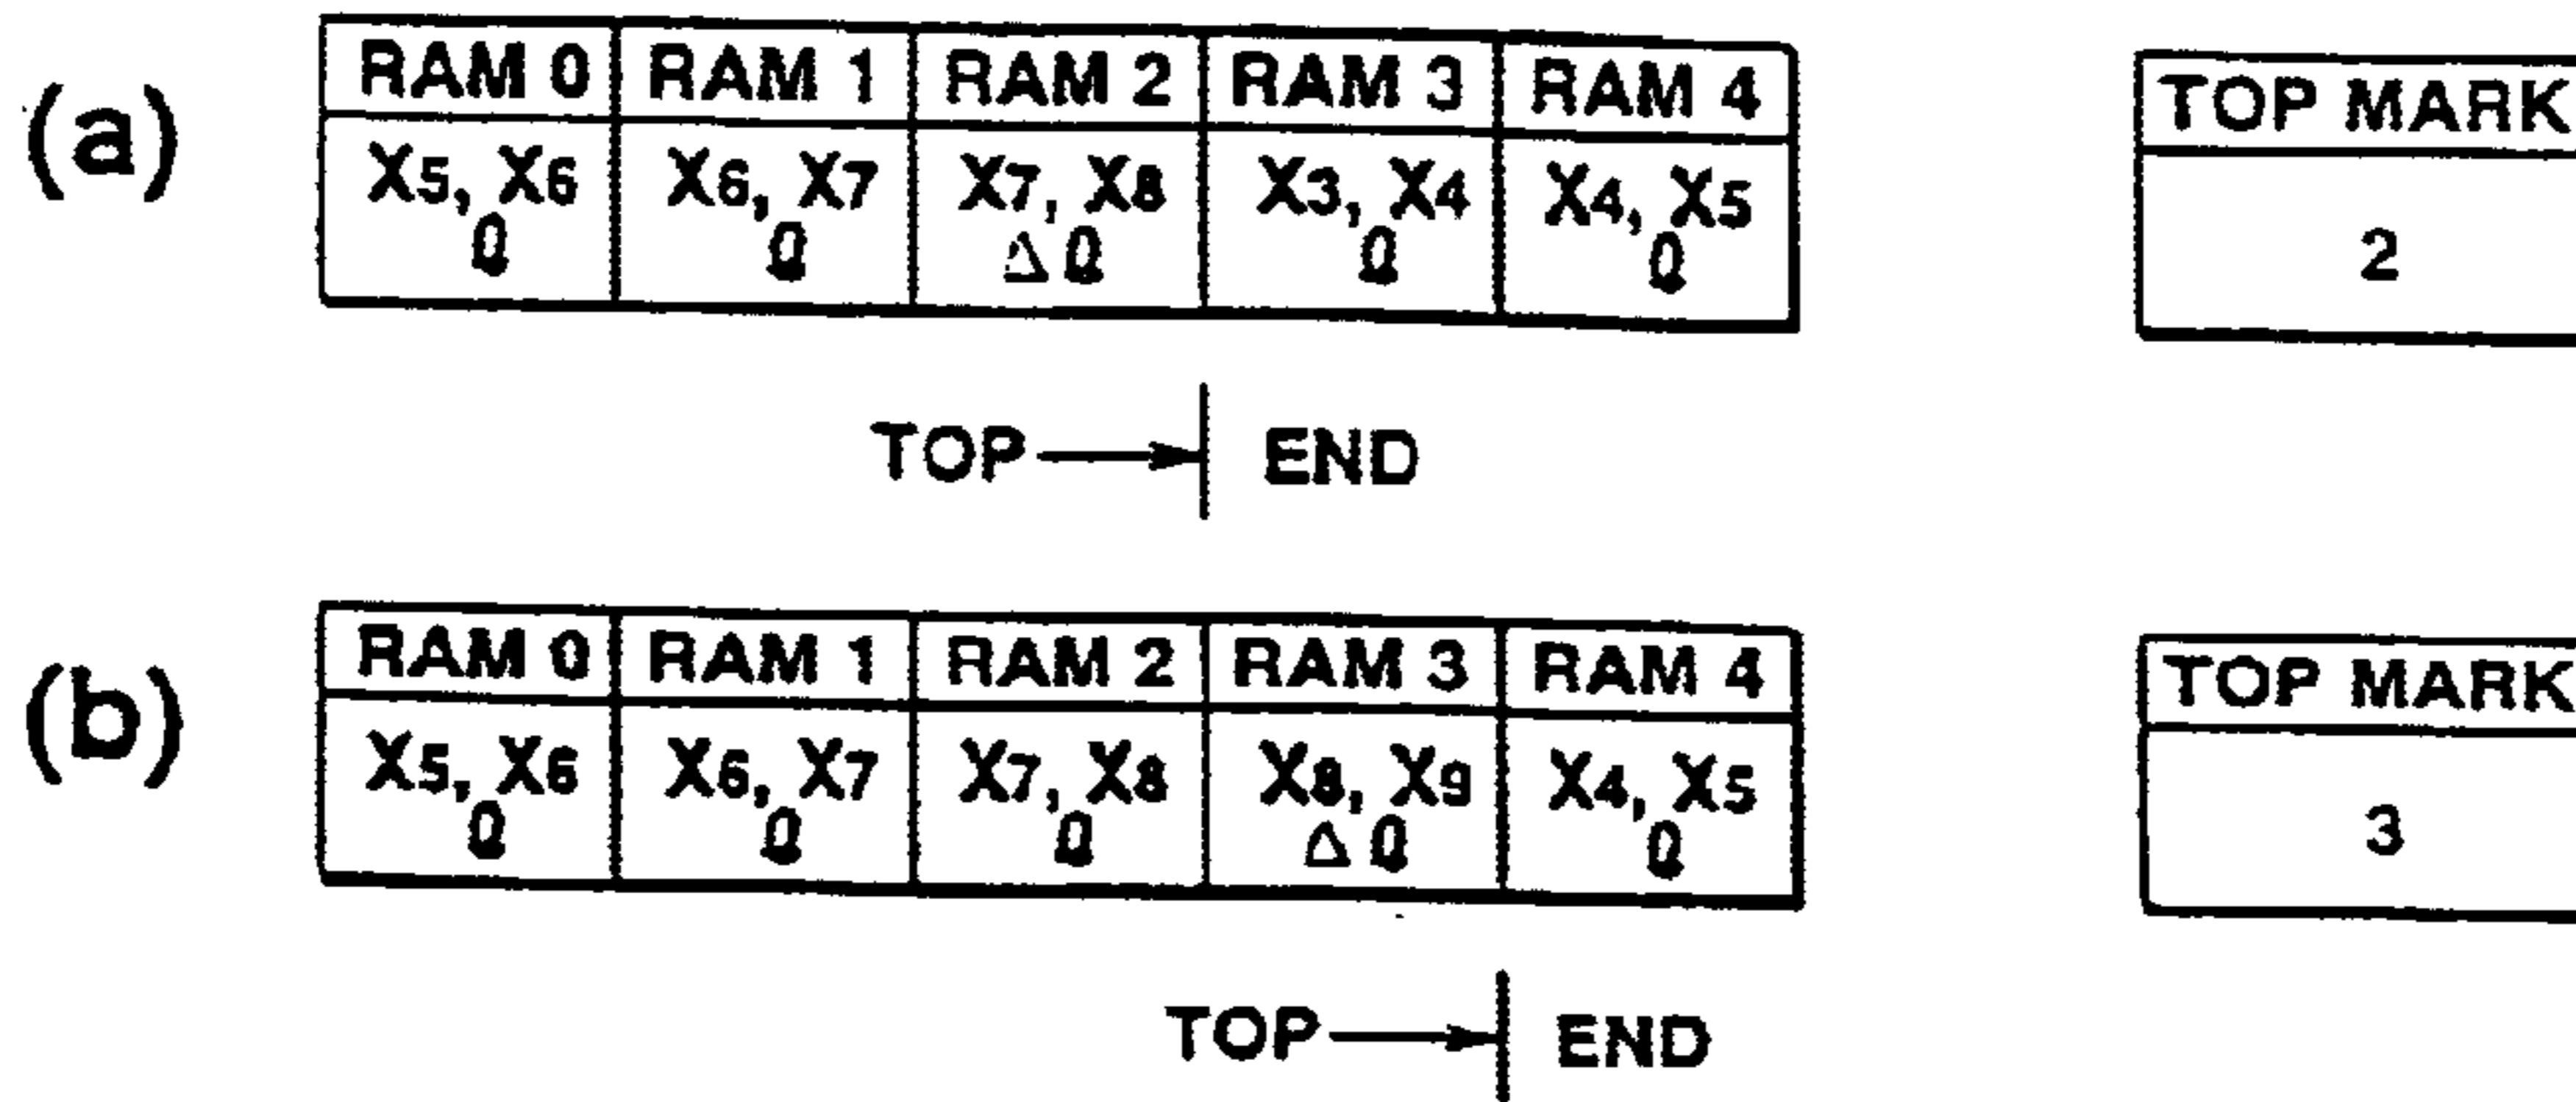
(a)

| RAM 0 | RAM 1 | RAM 2 | RAM 3 | RAM 4 |
|---|---|---|---|---|
| $X_5, X_6$ $\ell$ | $X_6, X_7$ $\ell$ | $X_7, X_8$ $\Delta \ell$ | $X_3, X_4$ $\ell$ | $X_4, X_5$ $\ell$ |

| TOP MARK |
|---|
| 2 |

TOP → END

(b)

| RAM 0 | RAM 1 | RAM 2 | RAM 3 | RAM 4 |
|---|---|---|---|---|
| $X_5, X_6$ $\ell$ | $X_6, X_7$ $\ell$ | $X_7, X_8$ $\ell$ | $X_8, X_9$ $\Delta \ell$ | $X_4, X_5$ $\ell$ |

| TOP MARK |
|---|
| 3 |

TOP → END